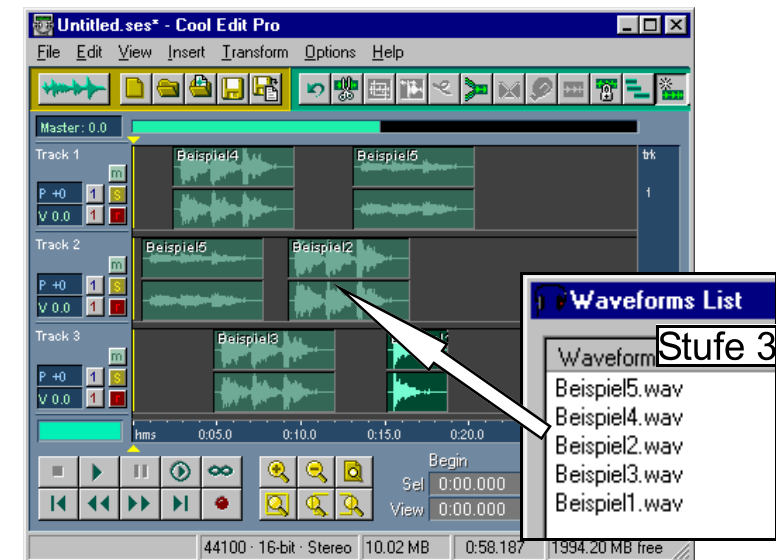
Untitled.ses* - Cool Edit Pro

File Edit View Insert Transform Options Help

Master: 0.0

Track 1
m
P +0 1 s
V 0.0 1 r
Beispiel4
Beispiel5
trk
1

Track 2
m
P +0 1 s
V 0.0 1 r
Beispiel5
Beispiel2

Track 3
m
P +0 1 s
V 0.0 1 r
Beispiel3

hms 0:05.0 0:10.0 0:15.0 0:20.0

Begin
Sel 0:00.000
View 0:00.000

44100 · 16-bit · Stereo 10.02 MB 0:58.187 1994.20 MB free

Waveforms List
Stufe 3
Waveform
Beispiel5.wav
Beispiel4.wav
Beispiel2.wav
Beispiel3.wav
Beispiel1.wav